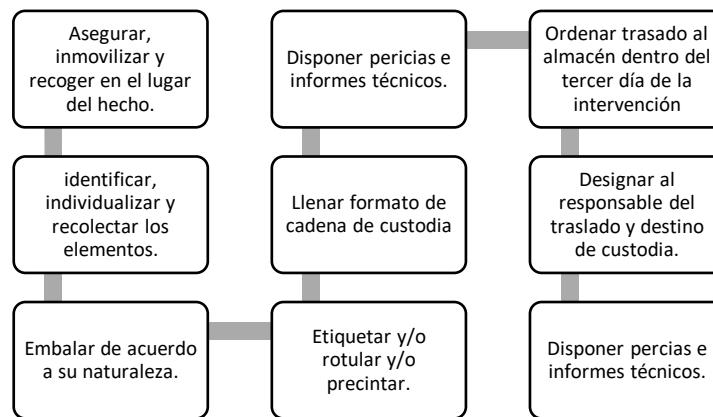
Asegurar, inmovilizar y recoger en el lugar del hecho.

identificar, individualizar y recolectar los elementos.

Embalar de acuerdo a su naturaleza.

Etiquetar y/o rotular y/o precintar.

Llenar formato de cadena de custodia

Disponer pericias e informes técnicos.

Ordenar trasado al almacén dentro del tercer día de la intervención

Designar al responsable del traslado y destino de custodia.

Disponer percias e informes técnicos.